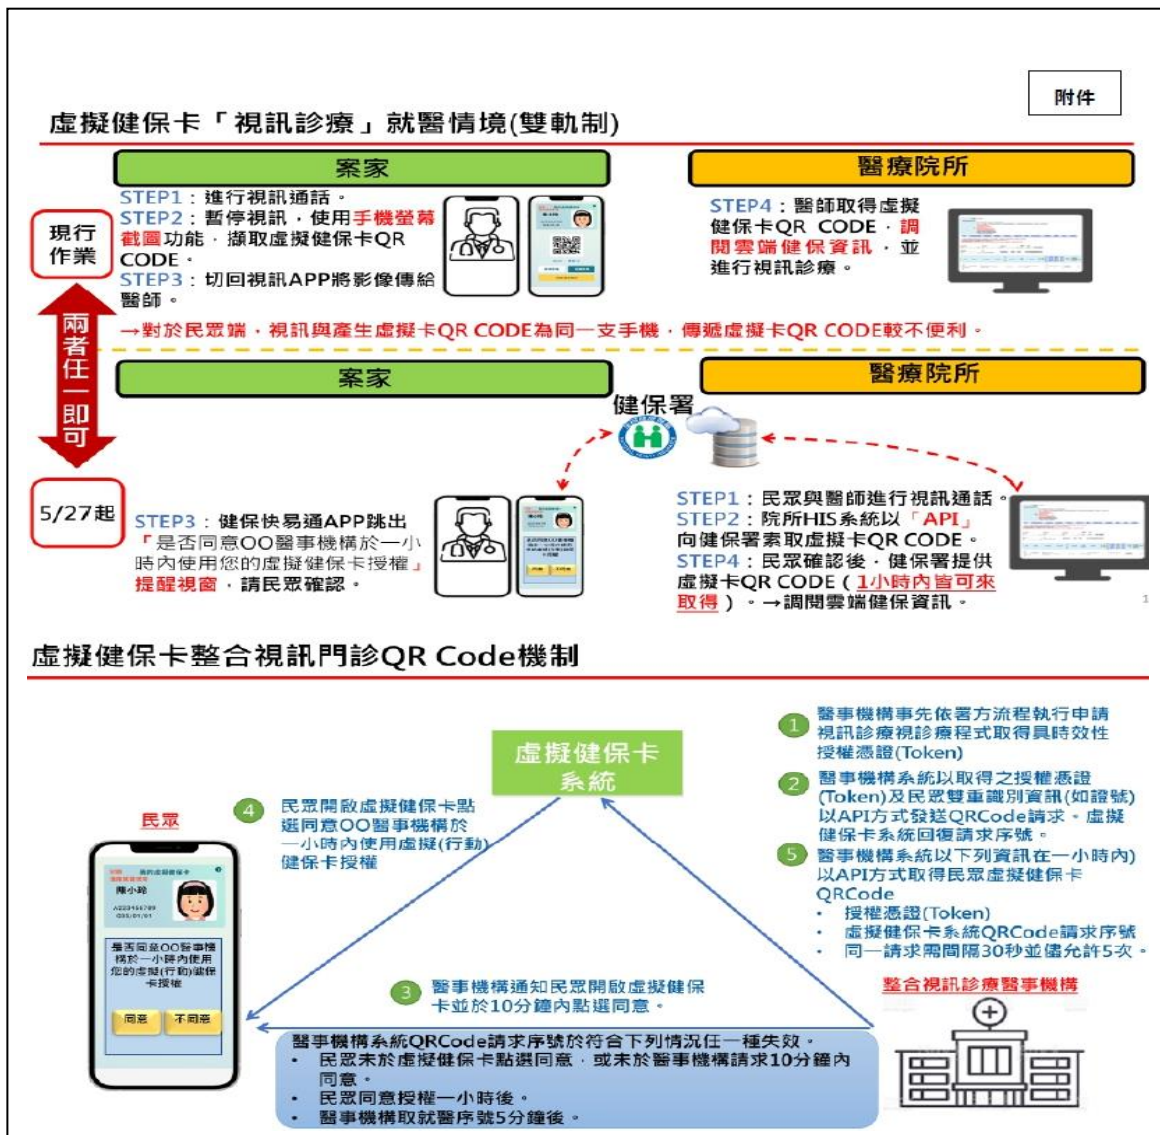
附件

虛擬健保卡「視訊診療」就醫情境(雙軌制)

案家

醫療院所

現行作業

STEP1：進行視訊通話。
STEP2：暫停視訊，使用手機螢幕截圖功能，擷取虛擬健保卡QR CODE。
STEP3：切回視訊APP將影像傳給醫師。

STEP4：醫師取得虛擬健保卡QR CODE，調閱雲端健保資訊，並進行視訊診療。

兩者任一即可

→對於民眾端，視訊與產生虛擬卡QR CODE為同一支手機，傳遞虛擬卡QR CODE較不便利。

案家

醫療院所

健保署

5/27起

STEP3：健保快易通APP跳出「是否同意OO醫事機構於一小時內使用您的虛擬健保卡授權」提醒視窗，請民眾確認。

STEP1：民眾與醫師進行視訊通話。
STEP2：院所HIS系統以「API」向健保署索取虛擬卡QR CODE。
STEP4：民眾確認後，健保署提供虛擬卡QR CODE（1小時內皆可來取得）。→調閱雲端健保資訊。

1

虛擬健保卡整合視訊門診QR Code機制

虛擬健保卡系統

1 醫事機構事先依署方流程執行申請視訊診療視診療程式取得具時效性授權憑證(Token)

2 醫事機構系統以取得之授權憑證(Token)及民眾雙重識別資訊(如證號)以API方式發送QRCode請求，虛擬健保卡系統回復請求序號。

5 醫事機構系統以下列資訊在一小時內)以API方式取得民眾虛擬健保卡QRCode
• 授權憑證(Token)
• 虛擬健保卡系統QRCode請求序號
• 同一請求需間隔30秒並僅允許5次。

4 民眾開啟虛擬健保卡點選同意OO醫事機構於一小時內使用虛擬(行動)健保卡授權

民眾

陳小玲

是否同意OO醫事機構於一小時內使用您的虛擬(行動)健保卡授權

同意 不同意

3 醫事機構通知民眾開啟虛擬健保卡並於10分鐘內點選同意。

整合視訊診療醫事機構

醫事機構系統QRCode請求序號於符合下列情況任一種失效。
• 民眾未於虛擬健保卡點選同意，或未於醫事機構請求10分鐘內同意。
• 民眾同意授權一小時後。
• 醫事機構取就醫序號5分鐘後。